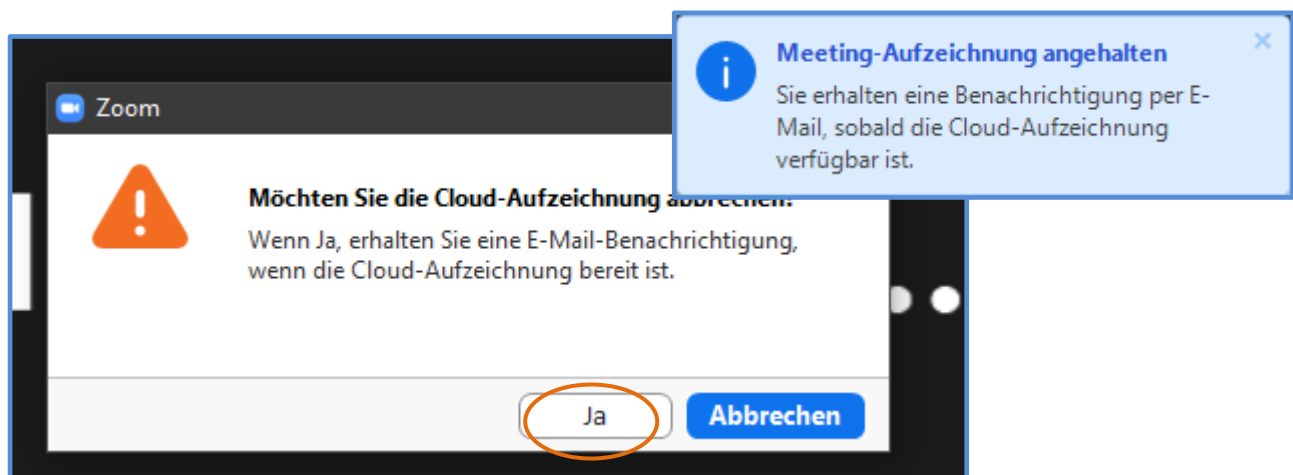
Zoom

Möchten Sie die Cloud-Aufzeichnung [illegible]

Wenn Ja, erhalten Sie eine E-Mail-Benachrichtigung, wenn die Cloud-Aufzeichnung bereit ist.

Ja

Abbrechen

Meeting-Aufzeichnung angehalten

Sie erhalten eine Benachrichtigung per E-Mail, sobald die Cloud-Aufzeichnung verfügbar ist.

×